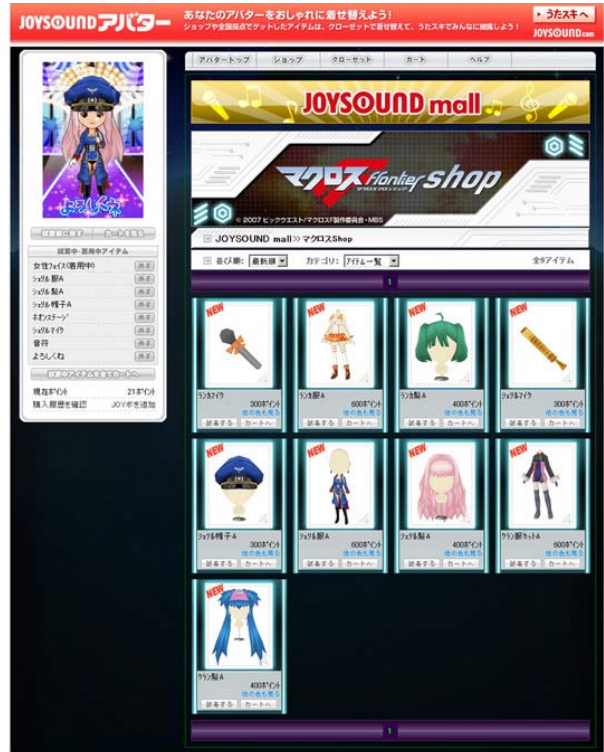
JOYSOUND アバター

あなたのアバターをおしゃれに着せ替えよう!
ショップや全国採点でゲットしたアイテムは、クローゼットで着せ替えて、うたスキでみんなに披露しよう!

▸うたスキへ
JOYSOUND.com

よろしくね

試着前に戻す　カートを見る

試着中・着用中アイテム

| | |
|---|---|
| 女性フェイス(着用中) | 外す |
| シェリル服A | 外す |
| シェリル髪A | 外す |
| シェリル帽子A | 外す |
| ネオンステージ | 外す |
| シェリルマイク | 外す |
| 音符 | 外す |
| よろしくね | 外す |

試着中のアイテムを全てカートへ

| | |
|---|---|
| 現在ポイント | 21ポイント |
| 購入履歴を確認 | JOYポを追加 |

アバタートップ　ショップ　クローゼット　カート　ヘルプ

JOYSOUND mall

マクロスFrontier shop

© 2007 ビックウエスト/マクロスF製作委員会・MBS

JOYSOUND mall ≫ マクロスShop

並び順: 最新順　カテゴリ: アイテム一覧　全9アイテム

1

NEW
ランカマイク
300ポイント
他の色も見る
試着する　カートへ

NEW
ランカ服A
600ポイント
他の色も見る
試着する　カートへ

NEW
ランカ髪A
400ポイント
他の色も見る
試着する　カートへ

NEW
シェリルマイク
300ポイント
他の色も見る
試着する　カートへ

NEW
シェリル帽子A
300ポイント
他の色も見る
試着する　カートへ

NEW
シェリル服A
600ポイント
他の色も見る
試着する　カートへ

NEW
シェリル髪A
400ポイント
他の色も見る
試着する　カートへ

NEW
クラン服セットA
600ポイント
他の色も見る
試着する　カートへ

NEW
クラン髪A
400ポイント
他の色も見る
試着する　カートへ

1